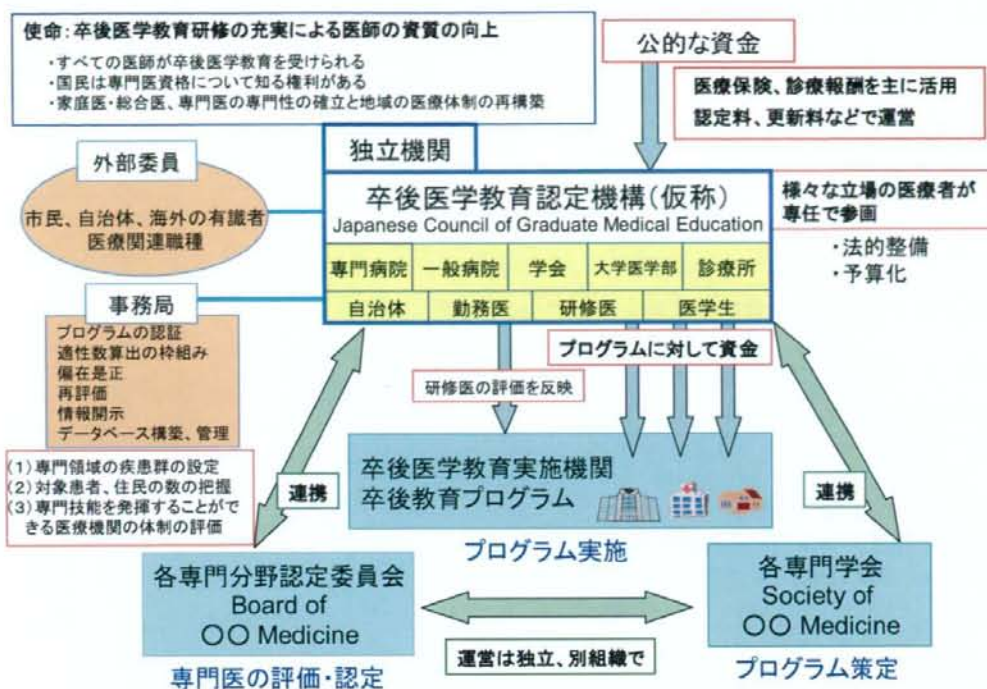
使命：卒後医学教育研修の充実による医師の資質の向上
・すべての医師が卒後医学教育を受けられる
・国民は専門医資格について知る権利がある
・家庭医・総合医、専門医の専門性の確立と地域の医療体制の再構築

公的な資金

医療保険、診療報酬を主に活用
認定料、更新料などで運営

独立機関

外部委員

市民、自治体、海外の有識者
医療関連職種

卒後医学教育認定機構（仮称）
Japanese Council of Graduate Medical Education

| 専門病院 | 一般病院 | 学会 | 大学医学部 | 診療所 |
|---|---|---|---|---|
| 自治体 | 勤務医 | 研修医 | 医学生 | |

様々な立場の医療者が専任で参画

・法的整備
・予算化

事務局

プログラムの認証
適性数算出の枠組み
偏在是正
再評価
情報開示
データベース構築、管理

プログラムに対して資金

研修医の評価を反映

（1）専門領域の疾患群の設定
（2）対象患者、住民の数の把握
（3）専門技能を発揮することができる医療機関の体制の評価

連携

卒後医学教育実施機関
卒後教育プログラム

連携

プログラム実施

各専門分野認定委員会
Board of
○○ Medicine

各専門学会
Society of
○○ Medicine

運営は独立、別組織で

専門医の評価・認定

プログラム策定